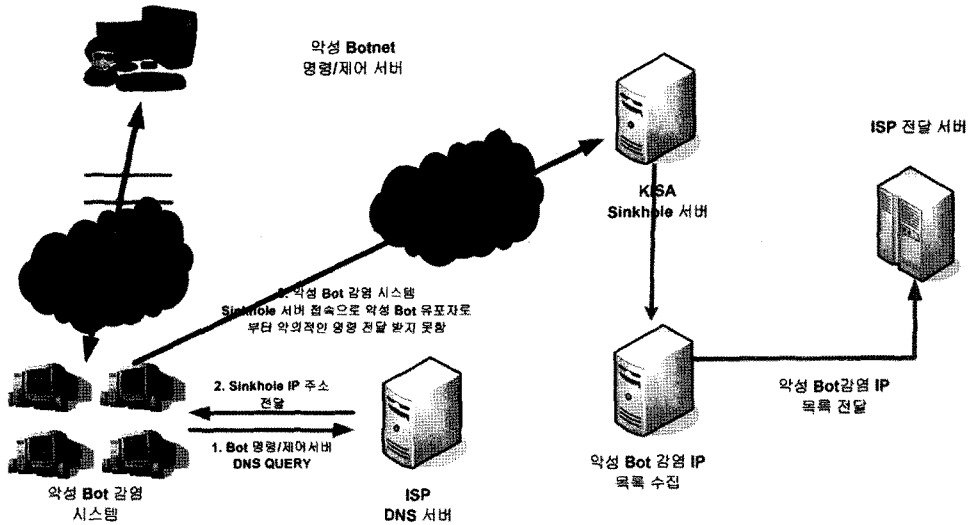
악성 Botnet
명령/제어 서버

KISA
Sinkhole 서버

ISP 전달 서버

3. 악성 Bot 감염 시스템
Sinkhole 서버 접속으로 악성 Bot 유포자로
부터 악의적인 명령 전달 받지 못함

2. Sinkhole IP 주소
전달

1. Bot 명령/제어서버
DNS QUERY

악성 Bot 감염
시스템

ISP
DNS 서버

악성 Bot 감염 IP
목록 수집

악성 Bot감염 IP
목록 전달